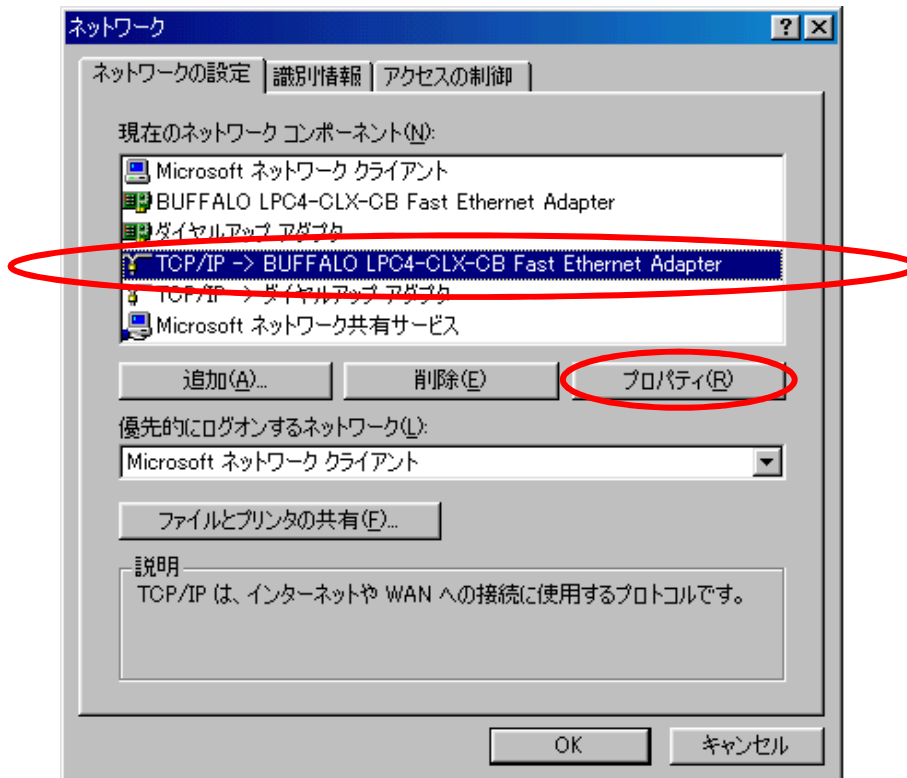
ネットワーク

?

ネットワークの設定 | 識別情報 | アクセスの制御

現在のネットワーク コンポーネント(N):

Microsoft ネットワーク クライアント
BUFFALO LPC4-CLX-CB Fast Ethernet Adapter
ダイヤルアップ アダプタ
TCP/IP -> BUFFALO LPC4-CLX-CB Fast Ethernet Adapter
TCP/IP -> ダイヤルアップ アダプタ
Microsoft ネットワーク共有サービス

追加(A)... | 削除(E) | プロパティ(R)

優先的にログオンするネットワーク(L):

Microsoft ネットワーク クライアント

ファイルとプリンタの共有(F)...

説明
TCP/IP は、インターネットや WAN への接続に使用するプロトコルです。

OK | キャンセル